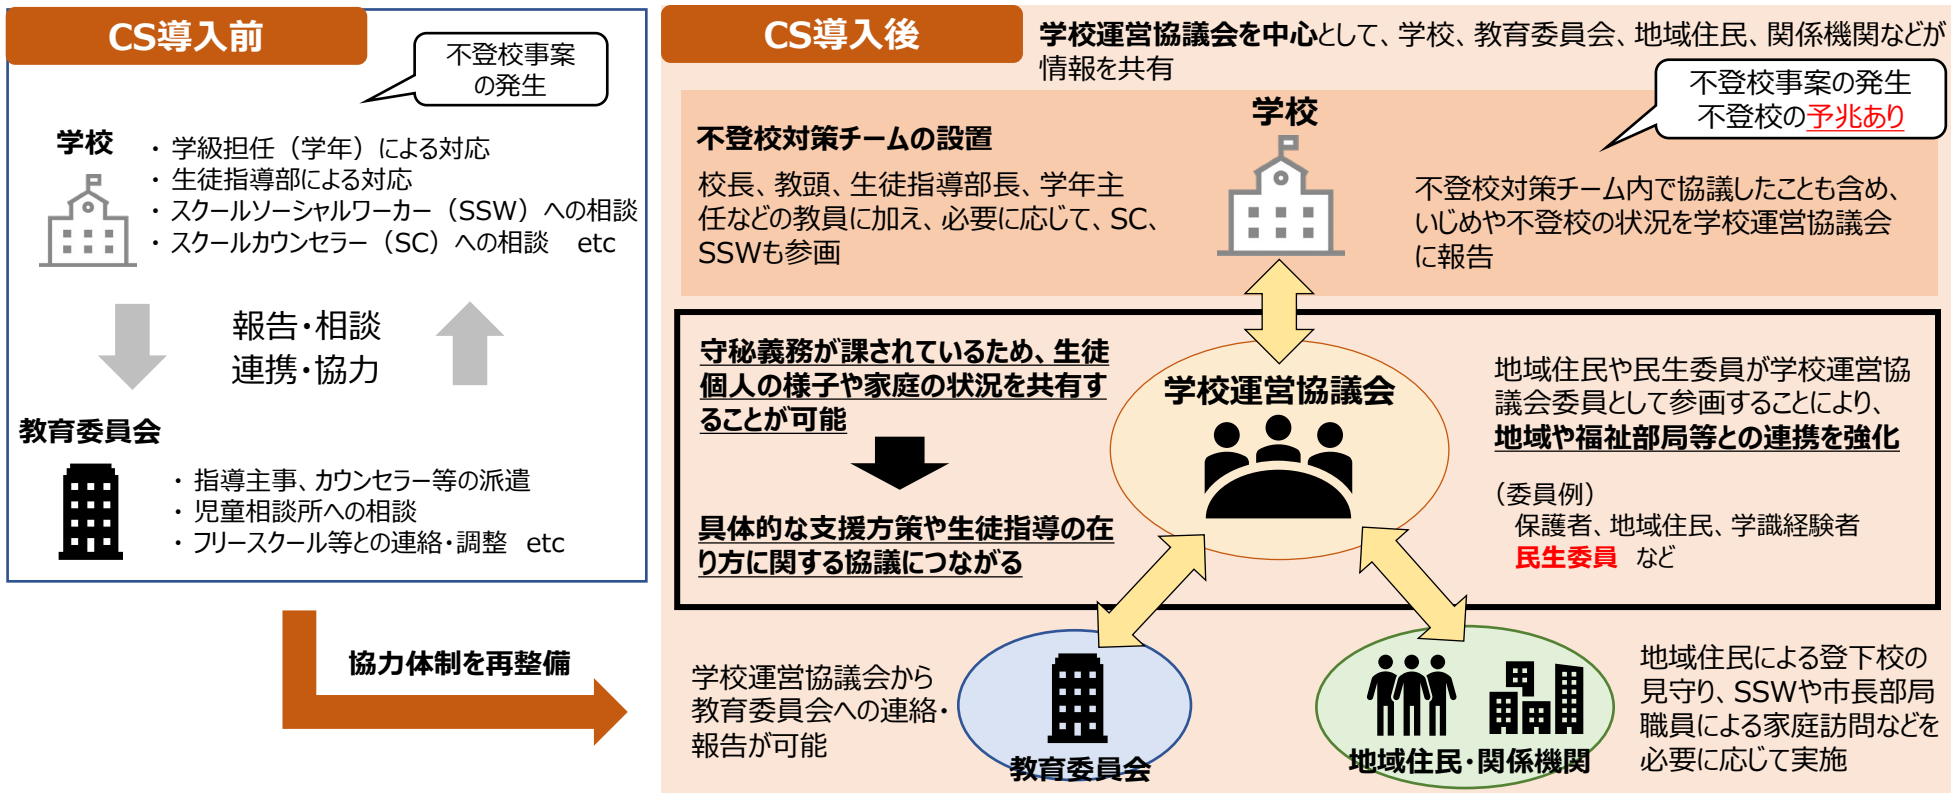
CS導入前

不登校事案の発生

学校

・学級担任（学年）による対応
・生徒指導部による対応
・スクールソーシャルワーカー（SSW）への相談
・スクールカウンセラー（SC）への相談　etc

報告・相談
連携・協力

教育委員会

・指導主事、カウンセラー等の派遣
・児童相談所への相談
・フリースクール等との連絡・調整　etc

協力体制を再整備

CS導入後

学校運営協議会を中心として、学校、教育委員会、地域住民、関係機関などが情報を共有

不登校事案の発生
不登校の予兆あり

学校

不登校対策チームの設置

校長、教頭、生徒指導部長、学年主任などの教員に加え、必要に応じて、SC、SSWも参画

不登校対策チーム内で協議したことも含め、いじめや不登校の状況を学校運営協議会に報告

守秘義務が課されているため、生徒個人の様子や家庭の状況を共有することが可能

具体的な支援方策や生徒指導の在り方に関する協議につながる

学校運営協議会

地域住民や民生委員が学校運営協議会委員として参画することにより、地域や福祉部局等との連携を強化

（委員例）
保護者、地域住民、学識経験者
民生委員　など

学校運営協議会から教育委員会への連絡・報告が可能

教育委員会

地域住民・関係機関

地域住民による登下校の見守り、SSWや市長部局職員による家庭訪問などを必要に応じて実施